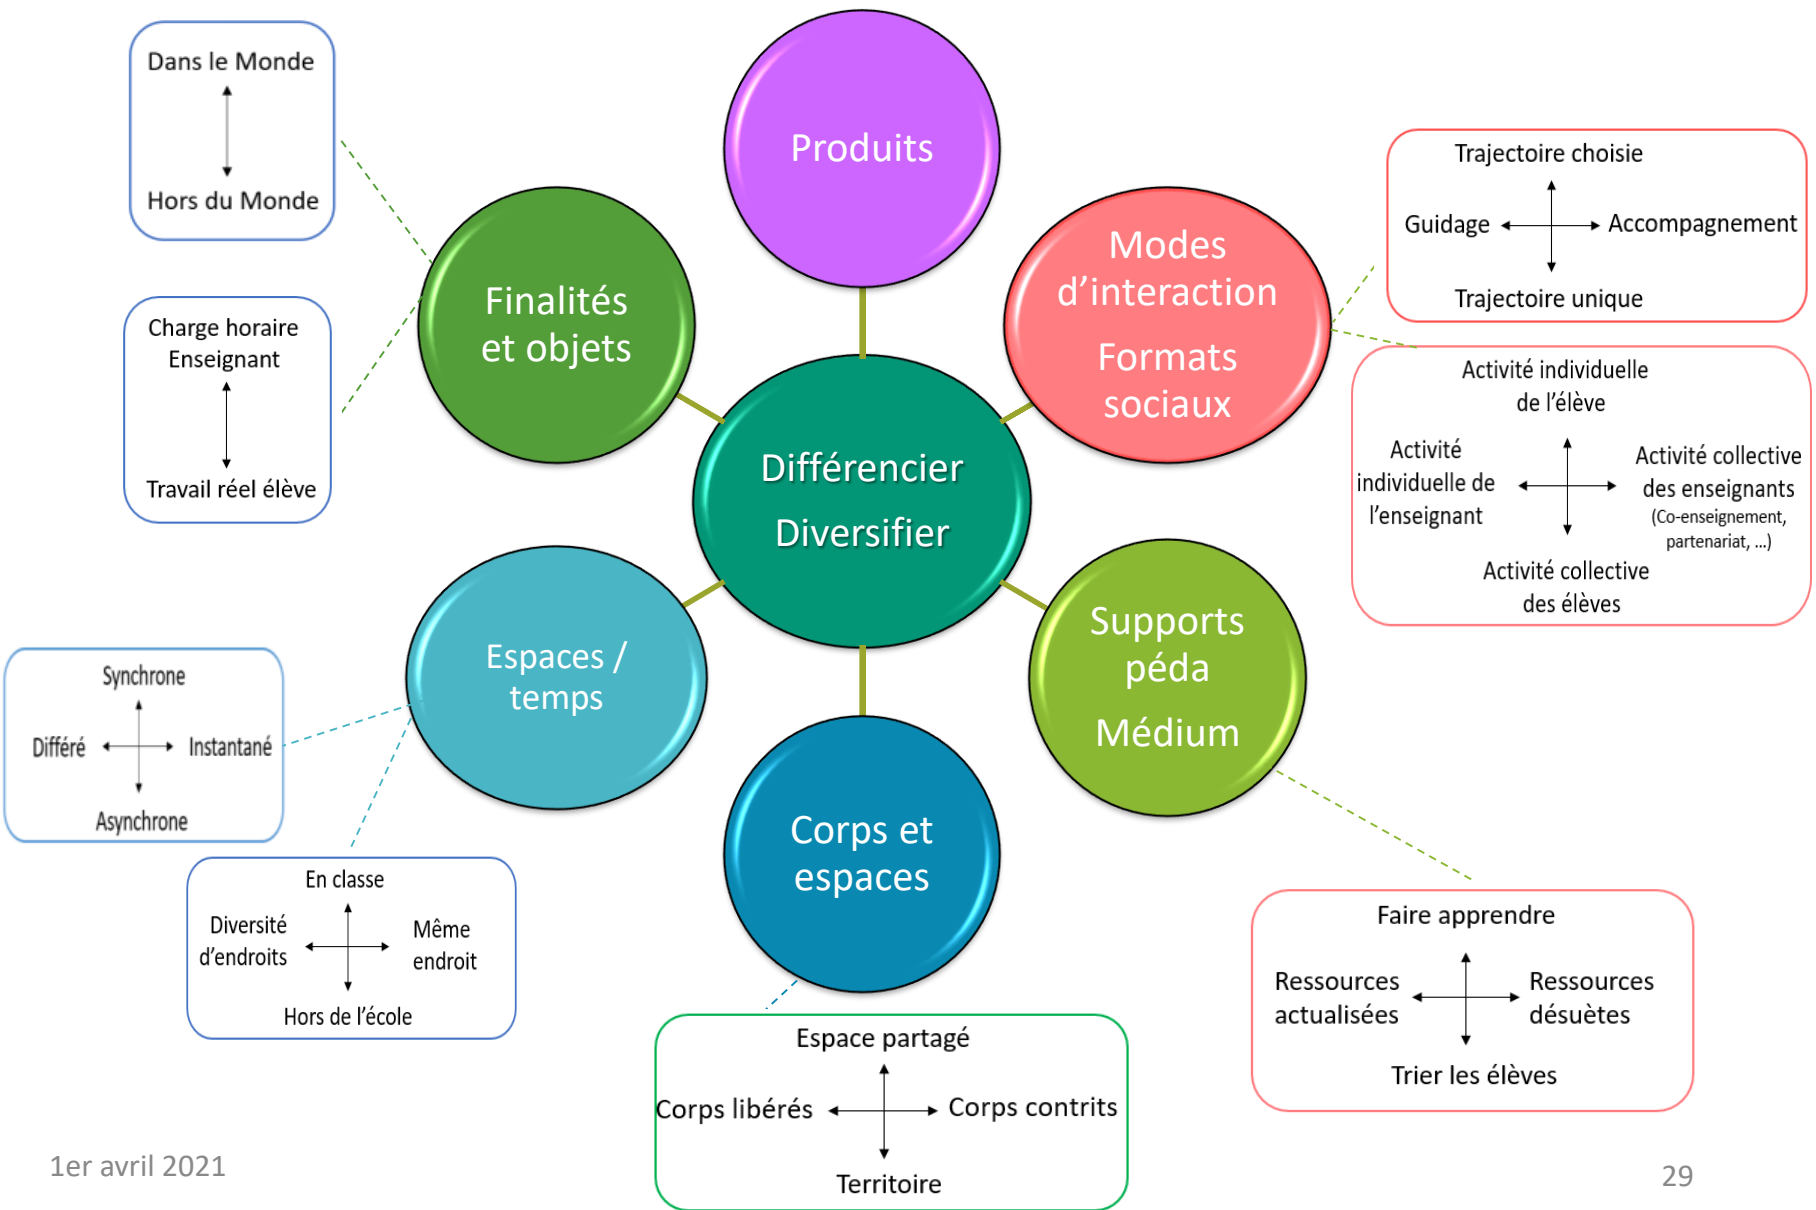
Dans le Monde

Hors du Monde

Produits

Trajectoire choisie

Guidage

Accompagnement

Trajectoire unique

Finalités et objets

Modes d'interaction

Formats sociaux

Charge horaire Enseignant

Travail réel élève

Activité individuelle de l'élève

Activité individuelle de l'enseignant

Activité collective des enseignants (Co-enseignement, partenariat, ...)

Activité collective des élèves

Différencier

Diversifier

Espaces / temps

Supports péda

Médium

Synchrone

Différé

Instantané

Asynchrone

Corps et espaces

En classe

Diversité d'endroits

Même endroit

Hors de l'école

Faire apprendre

Ressources actualisées

Ressources désuètes

Trier les élèves

Espace partagé

Corps libérés

Corps contrits

Territoire

1er avril 2021

29